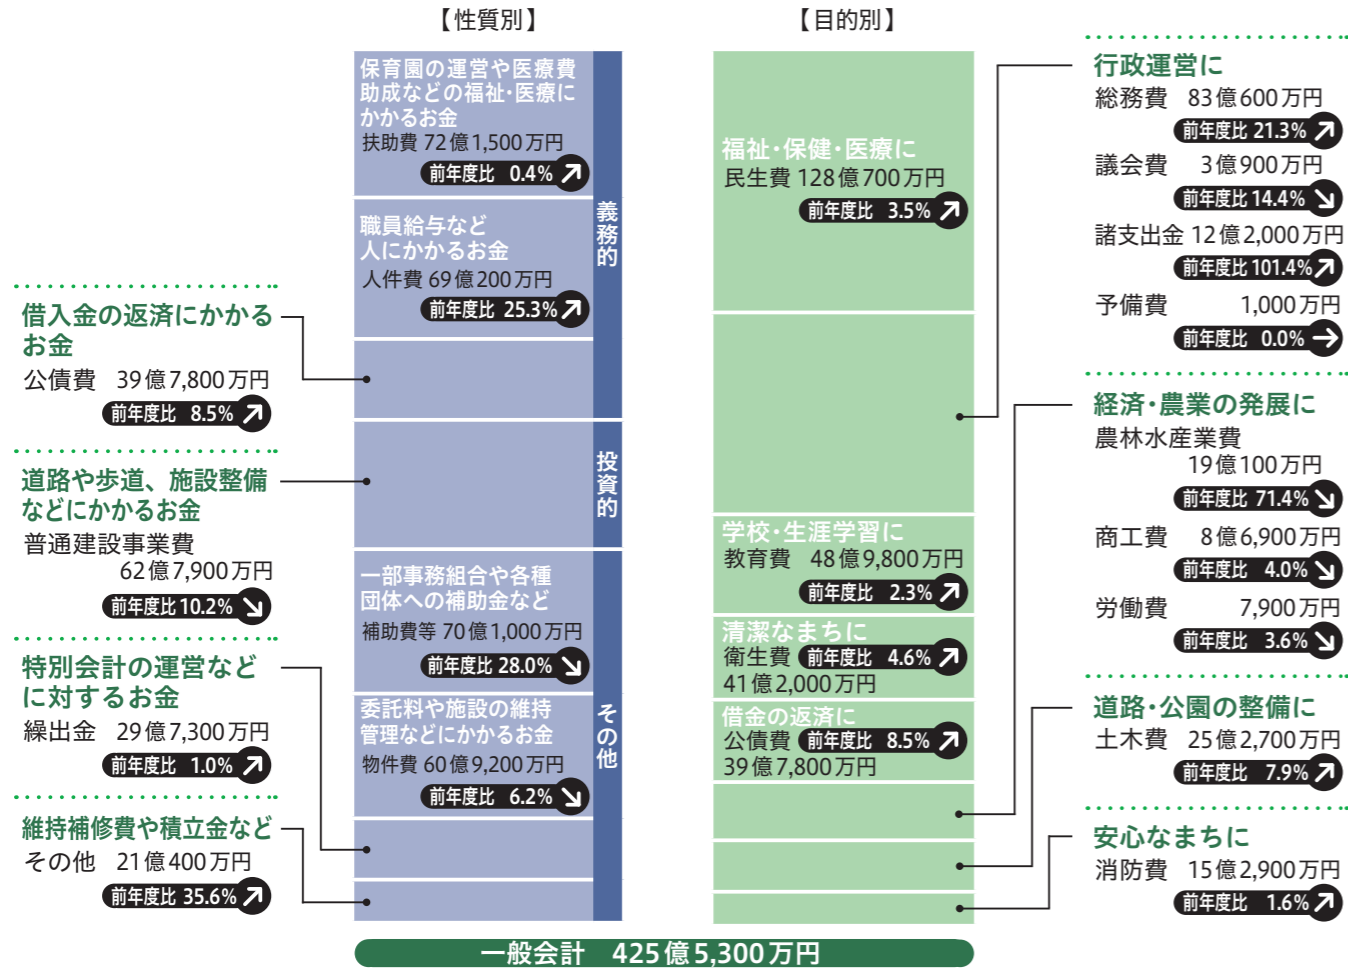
【性質別】

【目的別】

保育園の運営や医療費助成などの福祉・医療にかかるお金
扶助費 72億1,500万円
前年度比 0.4%

職員給与など人にかかるお金
人件費 69億200万円
前年度比 25.3%

義務的

投資的

その他

一部事務組合や各種団体への補助金など
補助費等 70億1,000万円
前年度比 28.0%

委託料や施設の維持管理などにかかるお金
物件費 60億9,200万円
前年度比 6.2%

借入金の返済にかかるお金
公債費 39億7,800万円
前年度比 8.5%

道路や歩道、施設整備などにかかるお金
普通建設事業費
62億7,900万円
前年度比 10.2%

特別会計の運営などに対するお金
繰出金 29億7,300万円
前年度比 1.0%

維持補修費や積立金など
その他 21億400万円
前年度比 35.6%

福祉・保健・医療に
民生費 128億700万円
前年度比 3.5%

学校・生涯学習に
教育費 48億9,800万円
前年度比 2.3%

清潔なまちに
衛生費 前年度比 4.6%
41億2,000万円

借金の返済に
公債費 前年度比 8.5%
39億7,800万円

行政運営に
総務費 83億600万円
前年度比 21.3%
議会費 3億900万円
前年度比 14.4%
諸支出金 12億2,000万円
前年度比 101.4%
予備費 1,000万円
前年度比 0.0%

経済・農業の発展に
農林水産業費
19億100万円
前年度比 71.4%
商工費 8億6,900万円
前年度比 4.0%
労働費 7,900万円
前年度比 3.6%

道路・公園の整備に
土木費 25億2,700万円
前年度比 7.9%

安心なまちに
消防費 15億2,900万円
前年度比 1.6%

一般会計 425億5,300万円